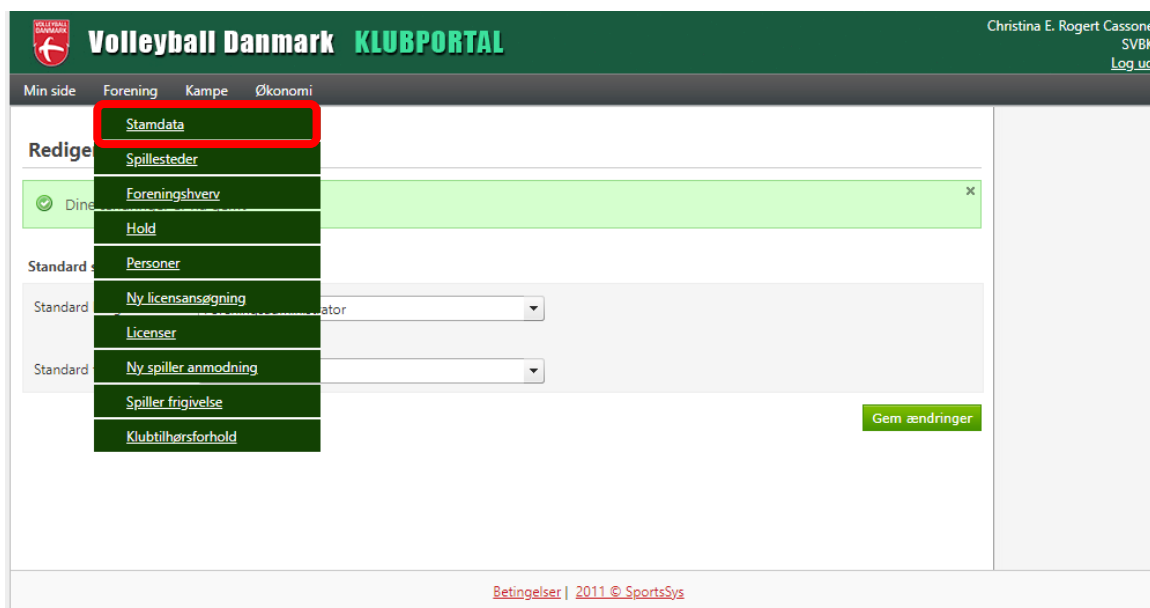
VOLLEYBALL DANMARK

Volleyball Danmark KLUBPORTAL

Christina E. Rogert Cassone
SVBK
Log ud

Min side Forening Kampe Økonomi

Stamdata
Spillesteder
Foreningshverv
Hold
Personer
Ny licensansøgning
Licenser
Ny spiller anmodning
Spiller frigivelse
Klubtilhørsforhold

Rediger

Dine

Standard s

Standard

ator

Standard

Gem ændringer

Betingelser | 2011 © SportsSys